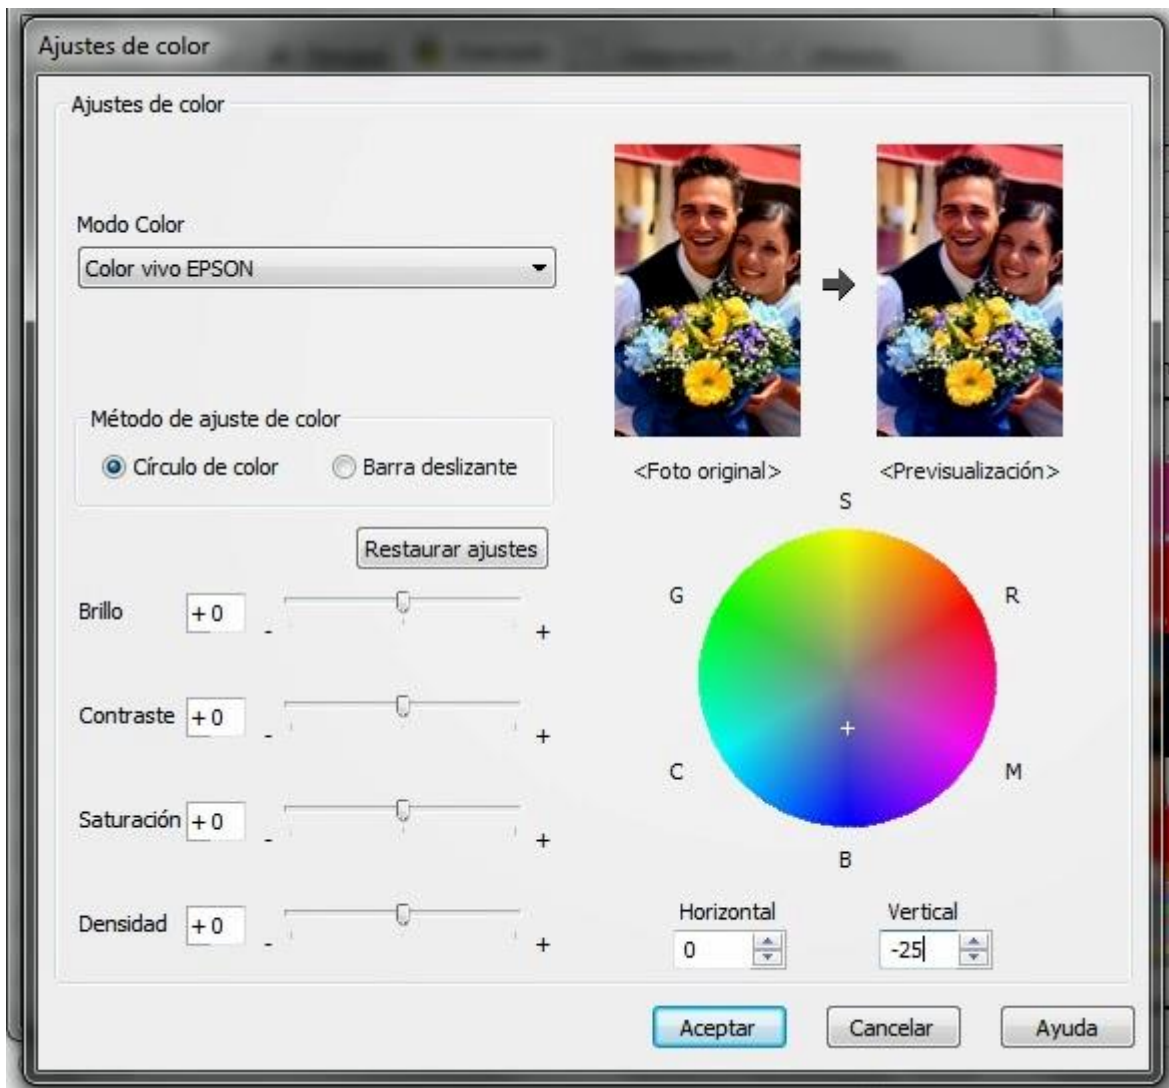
Ajustes de color

Ajustes de color

Modo Color

Color vivo EPSON

Método de ajuste de color

Círculo de color

Barra deslizante

Restaurar ajustes

Brillo +0 - +

Contraste +0 - +

Saturación +0 - +

Densidad +0 - +

<Foto original>

<Previsualización>

S

G

R

C

M

B

Horizontal

0

Vertical

-25

Aceptar

Cancelar

Ayuda